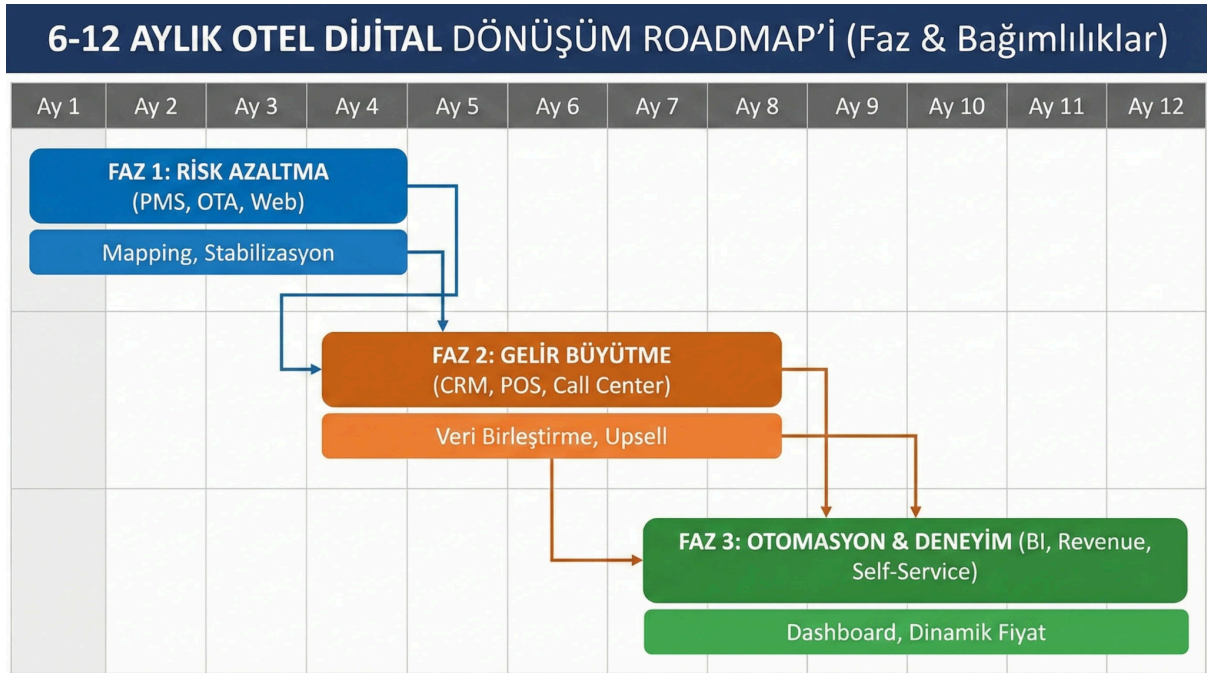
6-12 AYLIK OTEL DİJİTAL DÖNÜŞÜM ROADMAP'İ (Faz & Bağımlılıklar)

| Ay 1 | Ay 2 | Ay 3 | Ay 4 | Ay 5 | Ay 6 | Ay 7 | Ay 8 | Ay 9 | Ay 10 | Ay 11 | Ay 12 |
|---|---|---|---|---|---|---|---|---|---|---|---|

FAZ 1: RİSK AZALTMA (PMS, OTA, Web)

Mapping, Stabilizasyon

FAZ 2: GELİR BÜYÜTME (CRM, POS, Call Center)

Veri Birleştirme, Upsell

FAZ 3: OTOMASYON & DENEYİM (BI, Revenue, Self-Service)

Dashboard, Dinamik Fiyat